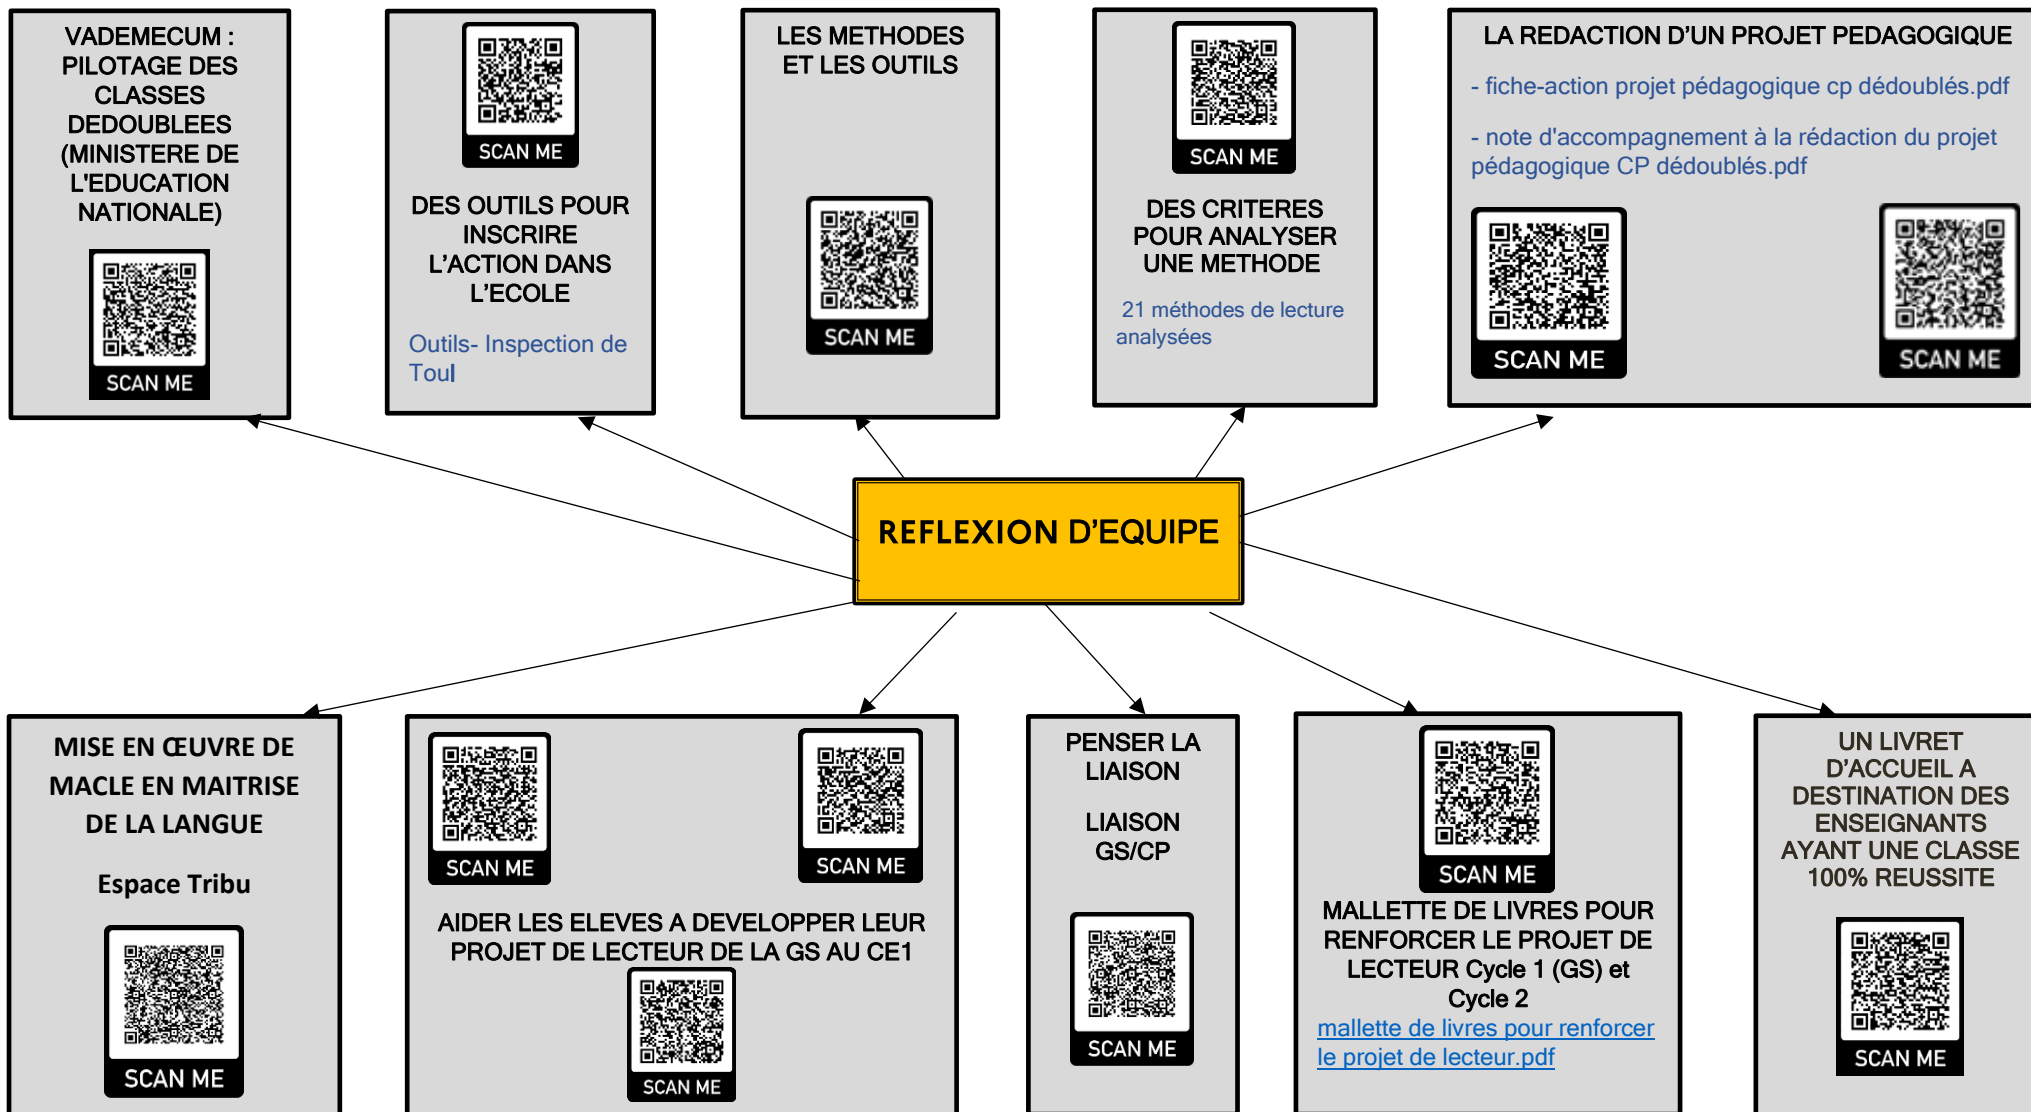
VADEMECUM : PILOTAGE DES CLASSES DEDOUBLEES (MINISTERE DE L'EDUCATION NATIONALE)

SCAN ME

SCAN ME

DES OUTILS POUR INSCRIRE L'ACTION DANS L'ECOLE

Outils- Inspection de Toul

LES METHODES ET LES OUTILS

SCAN ME

SCAN ME

DES CRITERES POUR ANALYSER UNE METHODE

21 méthodes de lecture analysées

LA REDACTION D'UN PROJET PEDAGOGIQUE

- fiche-action projet pédagogique cp dédoublés.pdf

- note d'accompagnement à la rédaction du projet pédagogique CP dédoublés.pdf

SCAN ME

SCAN ME

REFLEXION D'EQUIPE

MISE EN ŒUVRE DE MACLE EN MAITRISE DE LA LANGUE

Espace Tribu

SCAN ME

SCAN ME

SCAN ME

AIDER LES ELEVES A DEVELOPPER LEUR PROJET DE LECTEUR DE LA GS AU CE1

SCAN ME

PENSER LA LIAISON

LIAISON GS/CP

SCAN ME

SCAN ME

MALLETTE DE LIVRES POUR RENFORCER LE PROJET DE LECTEUR Cycle 1 (GS) et Cycle 2

mallette de livres pour renforcer le projet de lecteur.pdf

UN LIVRET D'ACCUEIL A DESTINATION DES ENSEIGNANTS AYANT UNE CLASSE 100% REUSSITE

SCAN ME